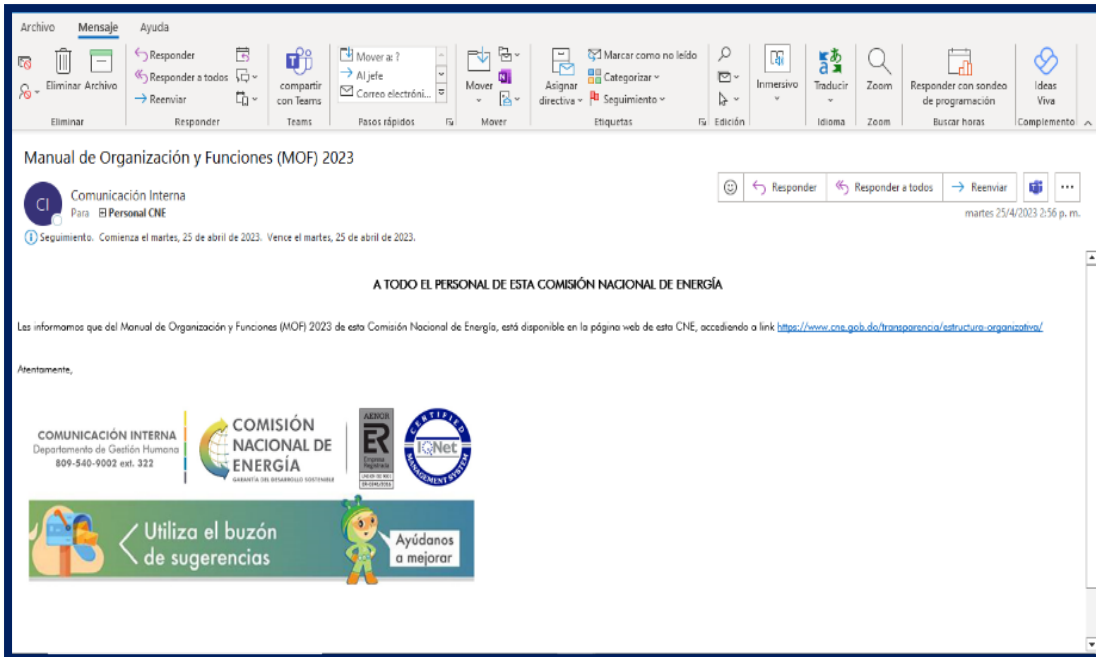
Archivo Mensaje Ayuda

Eliminar Archivo
Eliminar

Responder
Responder a todos
Reenviar
Responder

compartir con Teams
Teams

Mover a: ?
Al jefe
Correo electróni...
Pasos rápidos

Mover
Mover

Asignar directiva
Marcar como no leído
Categorizar
Seguimiento
Etiquetas

Edición

Inmersivo

Traducir
Idioma

Zoom
Zoom

Responder con sondeo de programación
Buscar horas

Ideas Viva
Complemento

Manual de Organización y Funciones (MOF) 2023

CI Comunicación Interna
Para Personal CNE

Responder Responder a todos Reenviar
martes 25/4/2023 2:56 p. m.

Seguimiento. Comienza el martes, 25 de abril de 2023. Vence el martes, 25 de abril de 2023.

A TODO EL PERSONAL DE ESTA COMISIÓN NACIONAL DE ENERGÍA

Les informamos que del Manual de Organización y Funciones (MOF) 2023 de esta Comisión Nacional de Energía, está disponible en la página web de esta CNE, accediendo a link https://www.cne.gob.do/transparencia/estructura-organizativa/

Atentamente,

COMUNICACIÓN INTERNA
Departamento de Gestión Humana
809-540-9002 ext. 322

COMISIÓN NACIONAL DE ENERGÍA
GARANTÍA DEL DESARROLLO SOSTENIBLE

AENOR
ER
Empresa Registrada

IQNet
CERTIFIED MANAGEMENT SYSTEM

Utiliza el buzón de sugerencias

Ayúdanos a mejorar